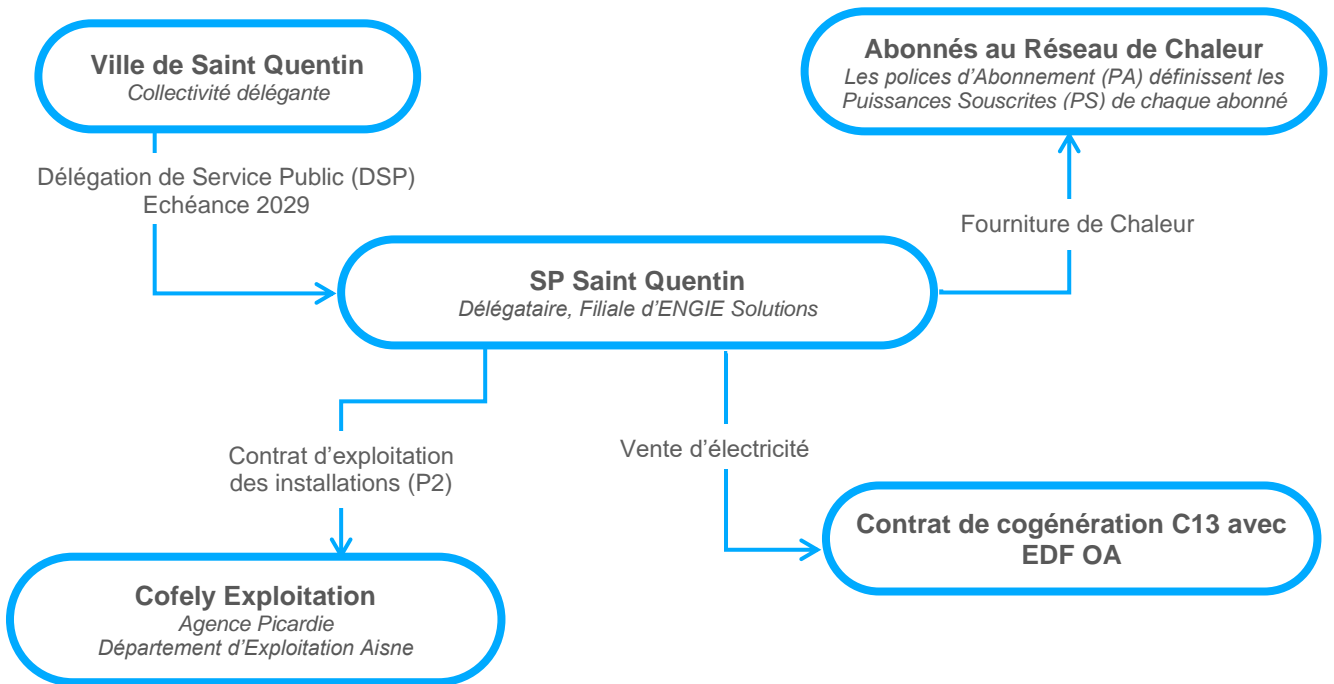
Ville de Saint Quentin
Collectivité délégante

Abonnés au Réseau de Chaleur
Les polices d'Abonnement (PA) définissent les Puissances Souscrites (PS) de chaque abonné

Délégation de Service Public (DSP)
Echéance 2029

Fourniture de Chaleur

SP Saint Quentin
Délégataire, Filiale d'ENGIE Solutions

Contrat d'exploitation des installations (P2)

Vente d'électricité

Contrat de cogénération C13 avec EDF OA

Cofely Exploitation
Agence Picardie
Département d'Exploitation Aisne